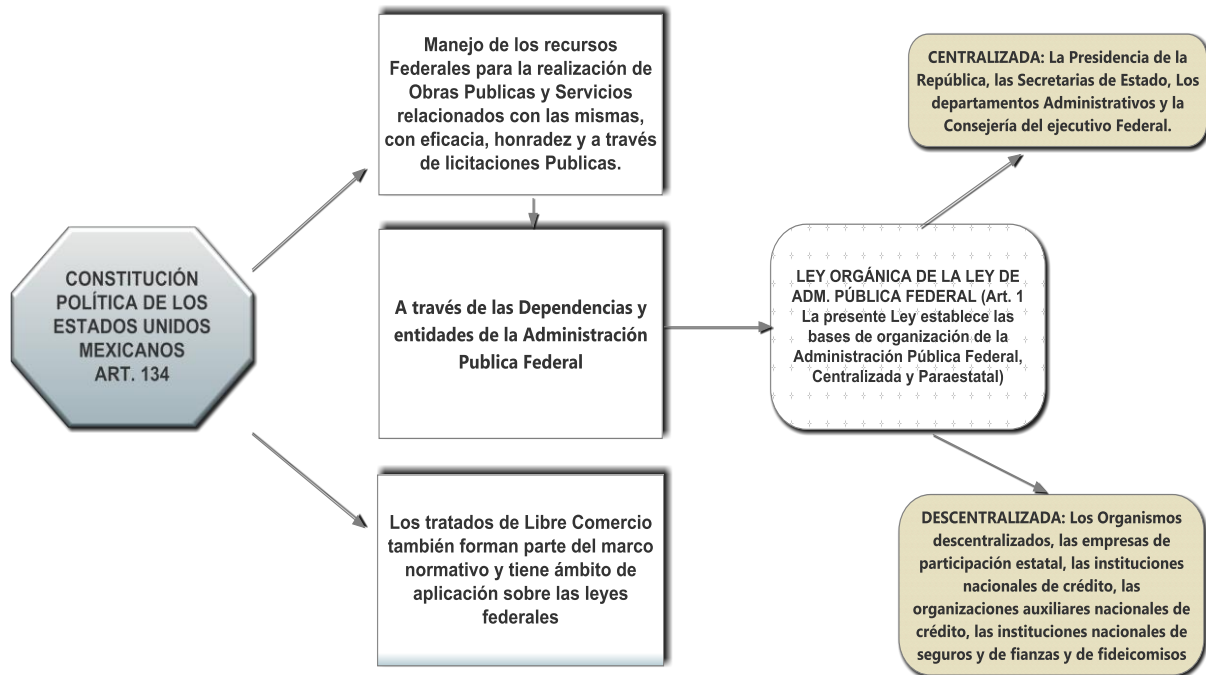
CONSTITUCIÓN POLÍTICA DE LOS ESTADOS UNIDOS MEXICANOS ART. 134

Manejo de los recursos Federales para la realización de Obras Publicas y Servicios relacionados con las mismas, con eficacia, honradez y a través de licitaciones Publicas.

A través de las Dependencias y entidades de la Administración Publica Federal

Los tratados de Libre Comercio también forman parte del marco normativo y tiene ámbito de aplicación sobre las leyes federales

LEY ORGÁNICA DE LA LEY DE ADM. PÚBLICA FEDERAL (Art. 1 La presente Ley establece las bases de organización de la Administración Pública Federal, Centralizada y Paraestatal)

CENTRALIZADA: La Presidencia de la República, las Secretarias de Estado, Los departamentos Administrativos y la Consejería del ejecutivo Federal.

DESCENTRALIZADA: Los Organismos descentralizados, las empresas de participación estatal, las instituciones nacionales de crédito, las organizaciones auxiliares nacionales de crédito, las instituciones nacionales de seguros y de fianzas y de fideicomisos